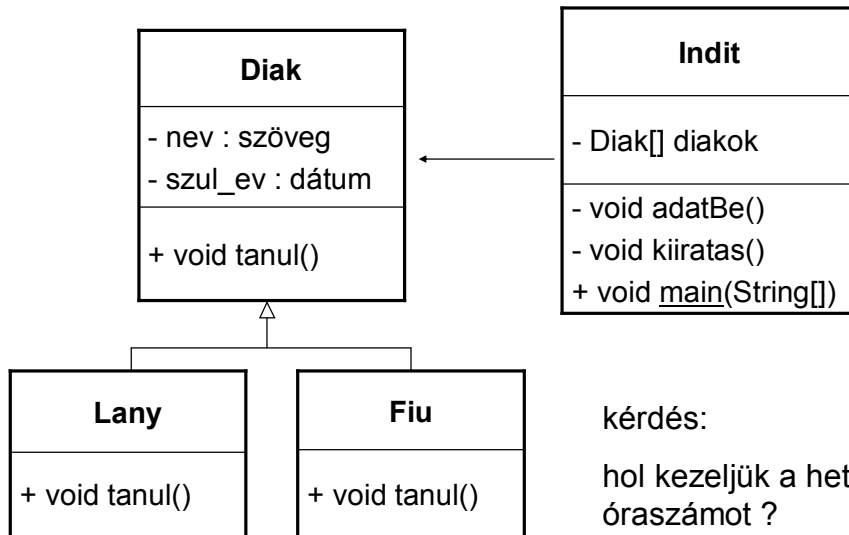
Diak

- nev : szöveg
- szul_ev : dátum

+ void tanul()

Indit

- Diak[] diakok

- void adatBe()
- void kiiratas()
+ void main(String[])

Lany

+ void tanul()

Fiu

+ void tanul()

kérdés:

hol kezeljük a het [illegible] óraszámot ?